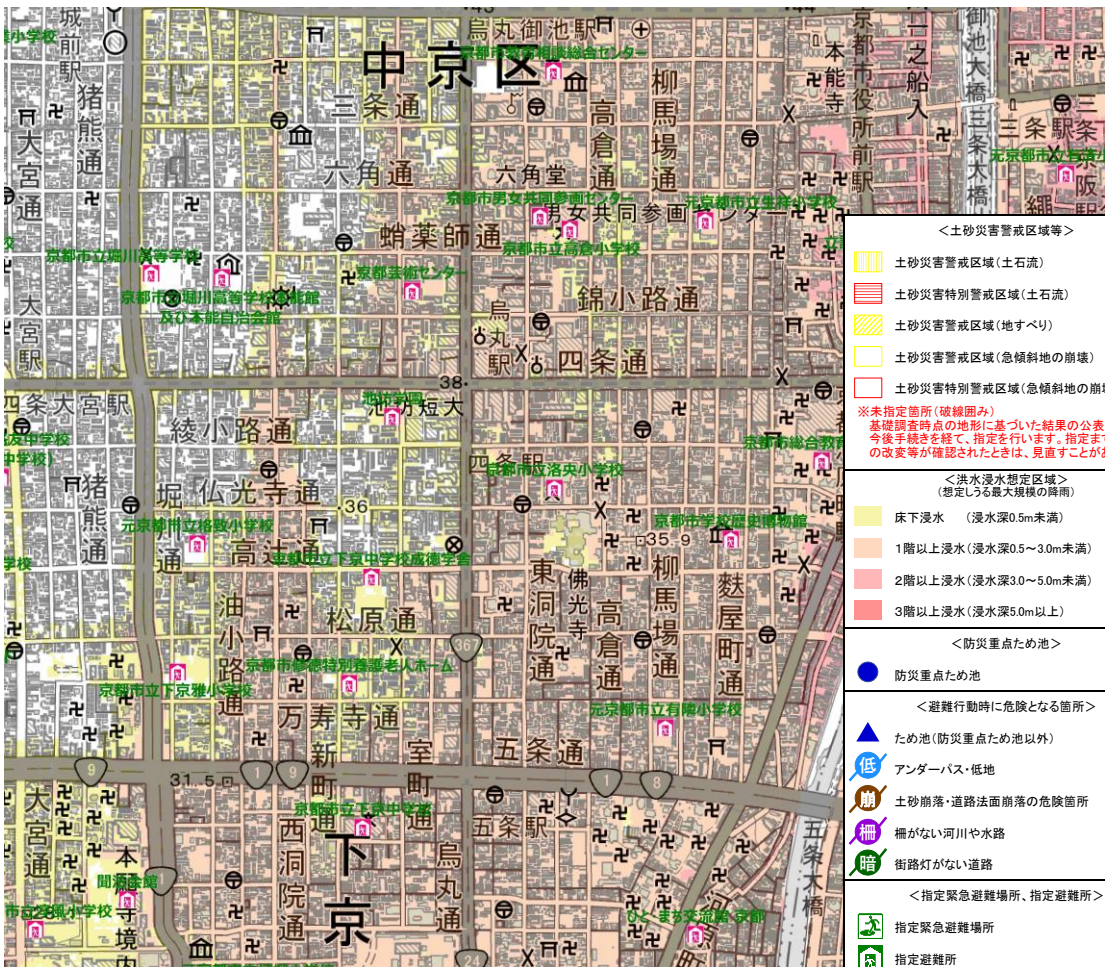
中京区
下京
城前駅
猪熊通
大宮通
大宮駅
四条大宮駅
猪熊通
堀川通
三条通
六角通
蛸薬師通
錦小路通
四条通
綾小路通
仏光寺通
高辻通
松原通
万寿寺通
五条通
油小路通
新町通
西洞院通
室町通
烏丸通
烏丸駅
四条駅
五条駅
東洞院通
高倉通
柳馬場通
麩屋町通
佛光寺
六角堂
本能寺
京都市役所前駅
御池大橋
三条大橋
三条駅
二之船入
五条大橋
本願寺境内
烏丸御池駅
京都市男女共同参画センター
京都市立高倉小学校
京都市立堀川高等学校
京都市立堀川高等学校能楽館及び本能自治会館
京都芸術センター
京都市立洛央小学校
元京都市立格致小学校
京都市立下京中学校成徳学舎
京都市修徳特別養護老人ホーム
京都市立下京雅小学校
京都市立下京中学校
元京都市立有隣小学校
元京都市立生祥小学校
京都市学校歴史博物館
京都市総合教育
元京都市立有済小
京都市立淳風小学校
池坊短大
聞法会館
ひと・まち交流館 京都
38
36
35.9
31.5
9
1
8
24
67
＜土砂災害警戒区域等＞
土砂災害警戒区域（土石流）
土砂災害特別警戒区域（土石流）
土砂災害警戒区域（地すべり）
土砂災害警戒区域（急傾斜地の崩壊）
土砂災害特別警戒区域（急傾斜地の崩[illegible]
※未指定箇所（破線囲み）
基礎調査時点の地形に基づいた結果の公表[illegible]
今後手続きを経て、指定を行います。指定ま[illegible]
の改変等が確認されたときは、見直すことが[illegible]
＜洪水浸水想定区域＞
（想定しうる最大規模の降雨）
床下浸水　（浸水深0.5m未満）
1階以上浸水（浸水深0.5～3.0m未満）
2階以上浸水（浸水深3.0～5.0m未満）
3階以上浸水（浸水深5.0m以上）
＜防災重点ため池＞
防災重点ため池
＜避難行動時に危険となる箇所＞
ため池（防災重点ため池以外）
低
アンダーパス・低地
崩
土砂崩落・道路法面崩落の危険箇所
柵
柵がない河川や水路
暗
街路灯がない道路
＜指定緊急避難場所、指定避難所＞
指定緊急避難場所
指定避難所